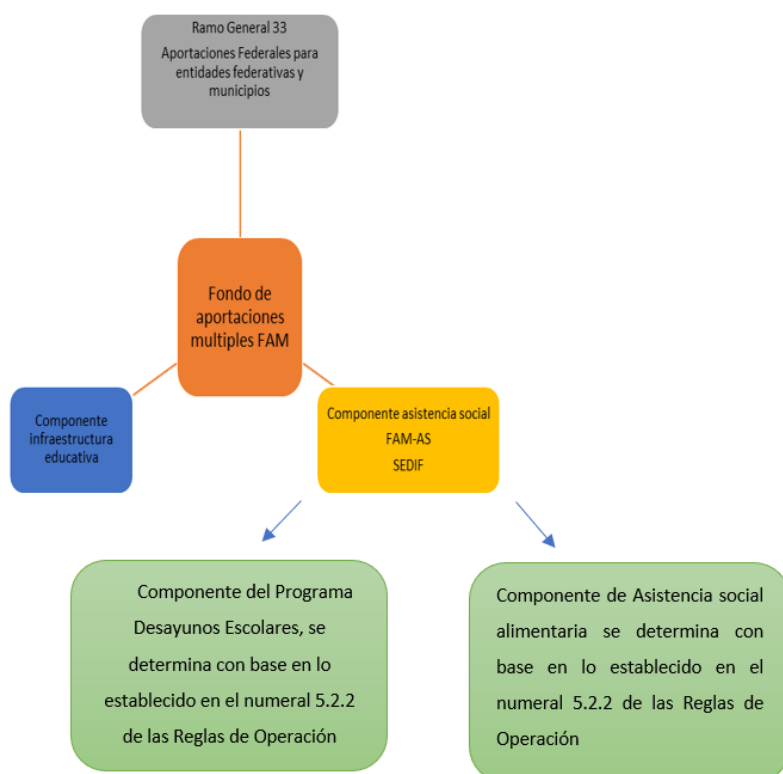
Ramo General 33
Aportaciones Federales para entidades federativas y municipios

Fondo de aportaciones multiples FAM

Componente infraestructura educativa

Componente asistencia social
FAM-AS
SEDIF

Componente del Programa Desayunos Escolares, se determina con base en lo establecido en el numeral 5.2.2 de las Reglas de Operación

Componente de Asistencia social alimentaria se determina con base en lo establecido en el numeral 5.2.2 de las Reglas de Operación